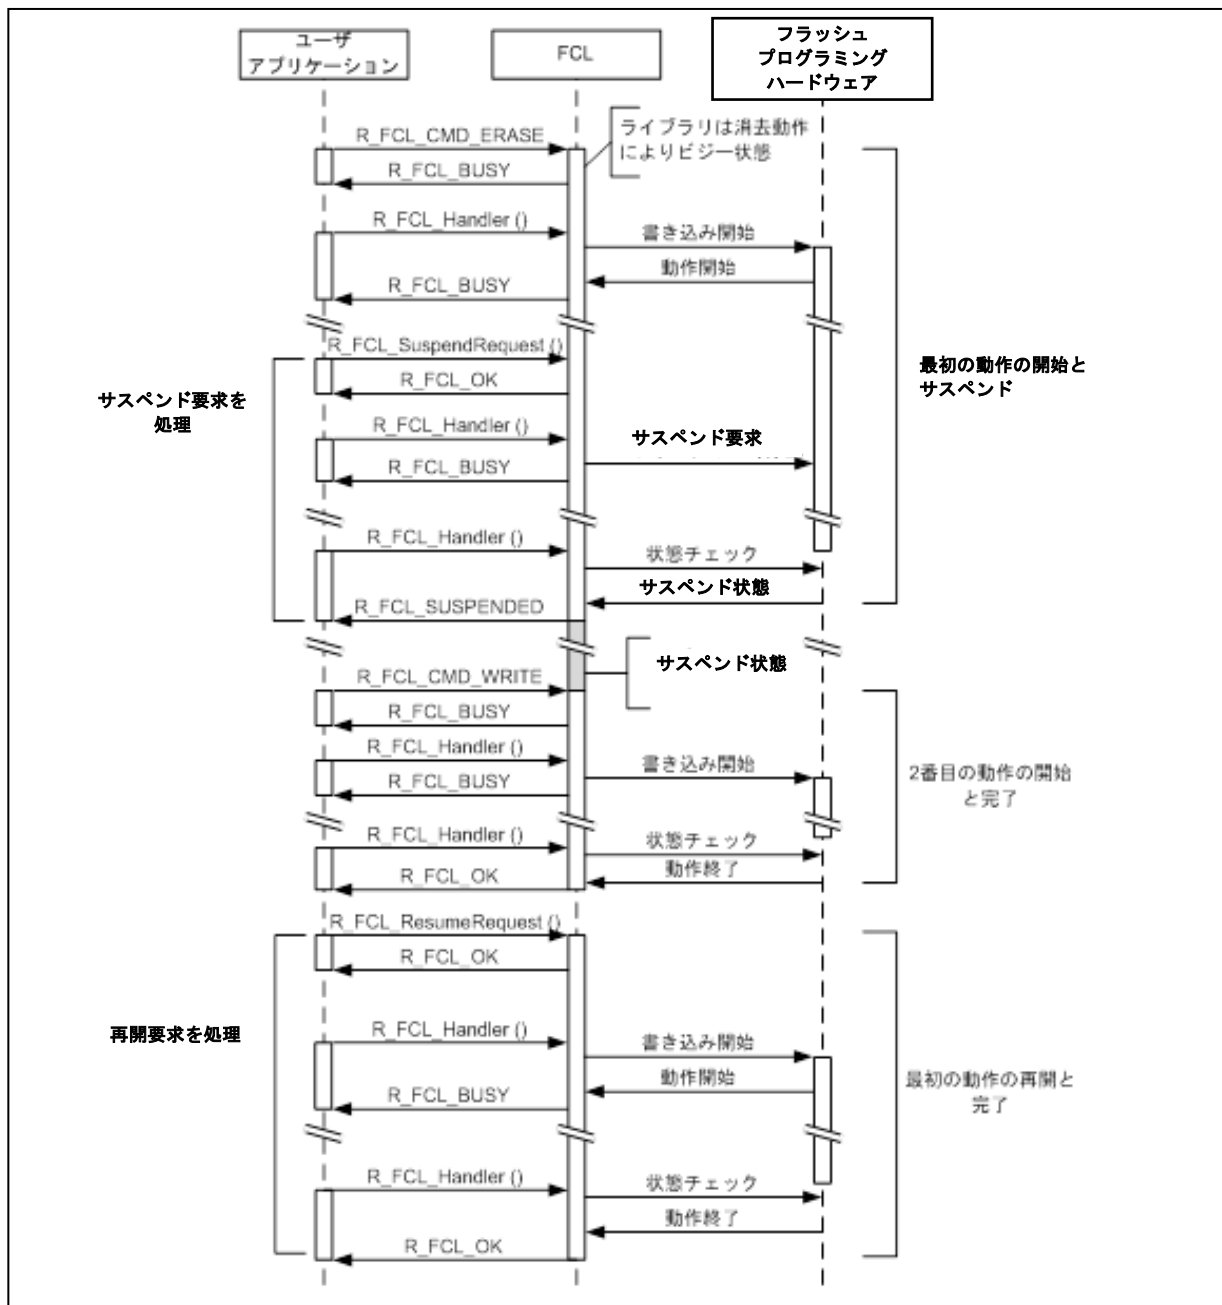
ユーザ
アプリケーション

FCL

フラッシュ
プログラミング
ハードウェア

R_FCL_CMD_ERASE
ライブラリは消去動作によりビジー状態
R_FCL_BUSY
R_FCL_Handler ()
書き込み開始
動作開始
R_FCL_BUSY
R_FCL_SuspendRequest ()
R_FCL_OK
R_FCL_Handler ()
サスペンド要求
R_FCL_BUSY
R_FCL_Handler ()
状態チェック
サスペンド状態
R_FCL_SUSPENDED

最初の動作の開始とサスペンド

サスペンド要求を処理

サスペンド状態
R_FCL_CMD_WRITE
R_FCL_BUSY
R_FCL_Handler ()
書き込み開始
R_FCL_BUSY
R_FCL_Handler ()
状態チェック
動作終了
R_FCL_OK

2番目の動作の開始と完了

R_FCL_ResumeRequest ()
R_FCL_OK
R_FCL_Handler ()
書き込み開始
動作開始
R_FCL_BUSY
R_FCL_Handler ()
状態チェック
動作終了
R_FCL_OK

再開要求を処理

最初の動作の再開と完了